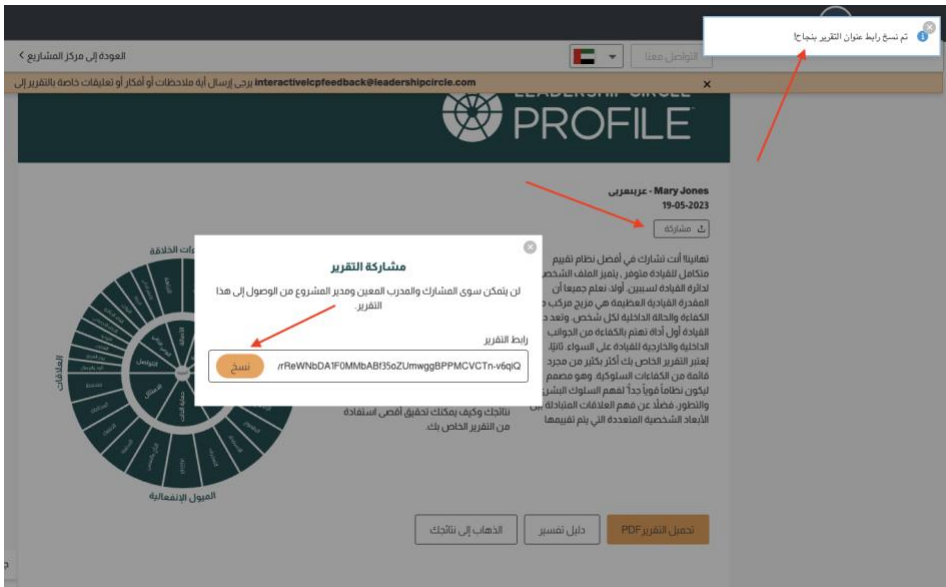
تم نسخ رابط عنوان التقرير بنجاح!

العودة إلى مركز المشاريع >

تواصل معنا

برجى إرسال أية ملاحظات أو أفكار أو تعليقات خاصة بالتقرير إلى interactivelcpfeedback@leadershipcircle.com

PROFILE

Mary Jones - عربيعربي
19-05-2023

مشاركة

تهانينا! أنت تشارك في أفضل نظام تقييم متكامل للقيادة متوفر، يتميز الملف الشخصي لدائرة القيادة لسببين. أولاً، نعلم جميعاً أن المقدرة القيادية العظيمة هي مزيج مركب من الكفاءة والحالة الداخلية لكل شخص. وتعد دائرة القيادة أول أداة تهتم بالكفاءة من الجوانب الداخلية والخارجية للقيادة على السواء. ثانيًا، يُعتبر التقرير الخاص بك أكثر بكثير من مجرد قائمة من الكفاءات السلوكية. وهو مصمم ليكون نظاماً قوياً جداً لفهم السلوك البشري والتطور، فضلاً عن فهم العلاقات المتبادلة بين الأبعاد الشخصية المتعددة التي يتم تقييمها

نتائجك وكيف يمكنك تحقيق أقصى استفادة من التقرير الخاص بك.

مشاركة التقرير

لن يتمكن سوى المشارك والمدرب المعين ومدير المشروع من الوصول إلى هذا التقرير.

رابط التقرير

/rReWNbDA1F0MMbABf35oZUmwggBPPMCVCTn-v6qiQ

نسخ

العلاقات

الميول الإنفعالية

تحميل التقرير PDF

دليل تفسير

الذهاب إلى نتائجك